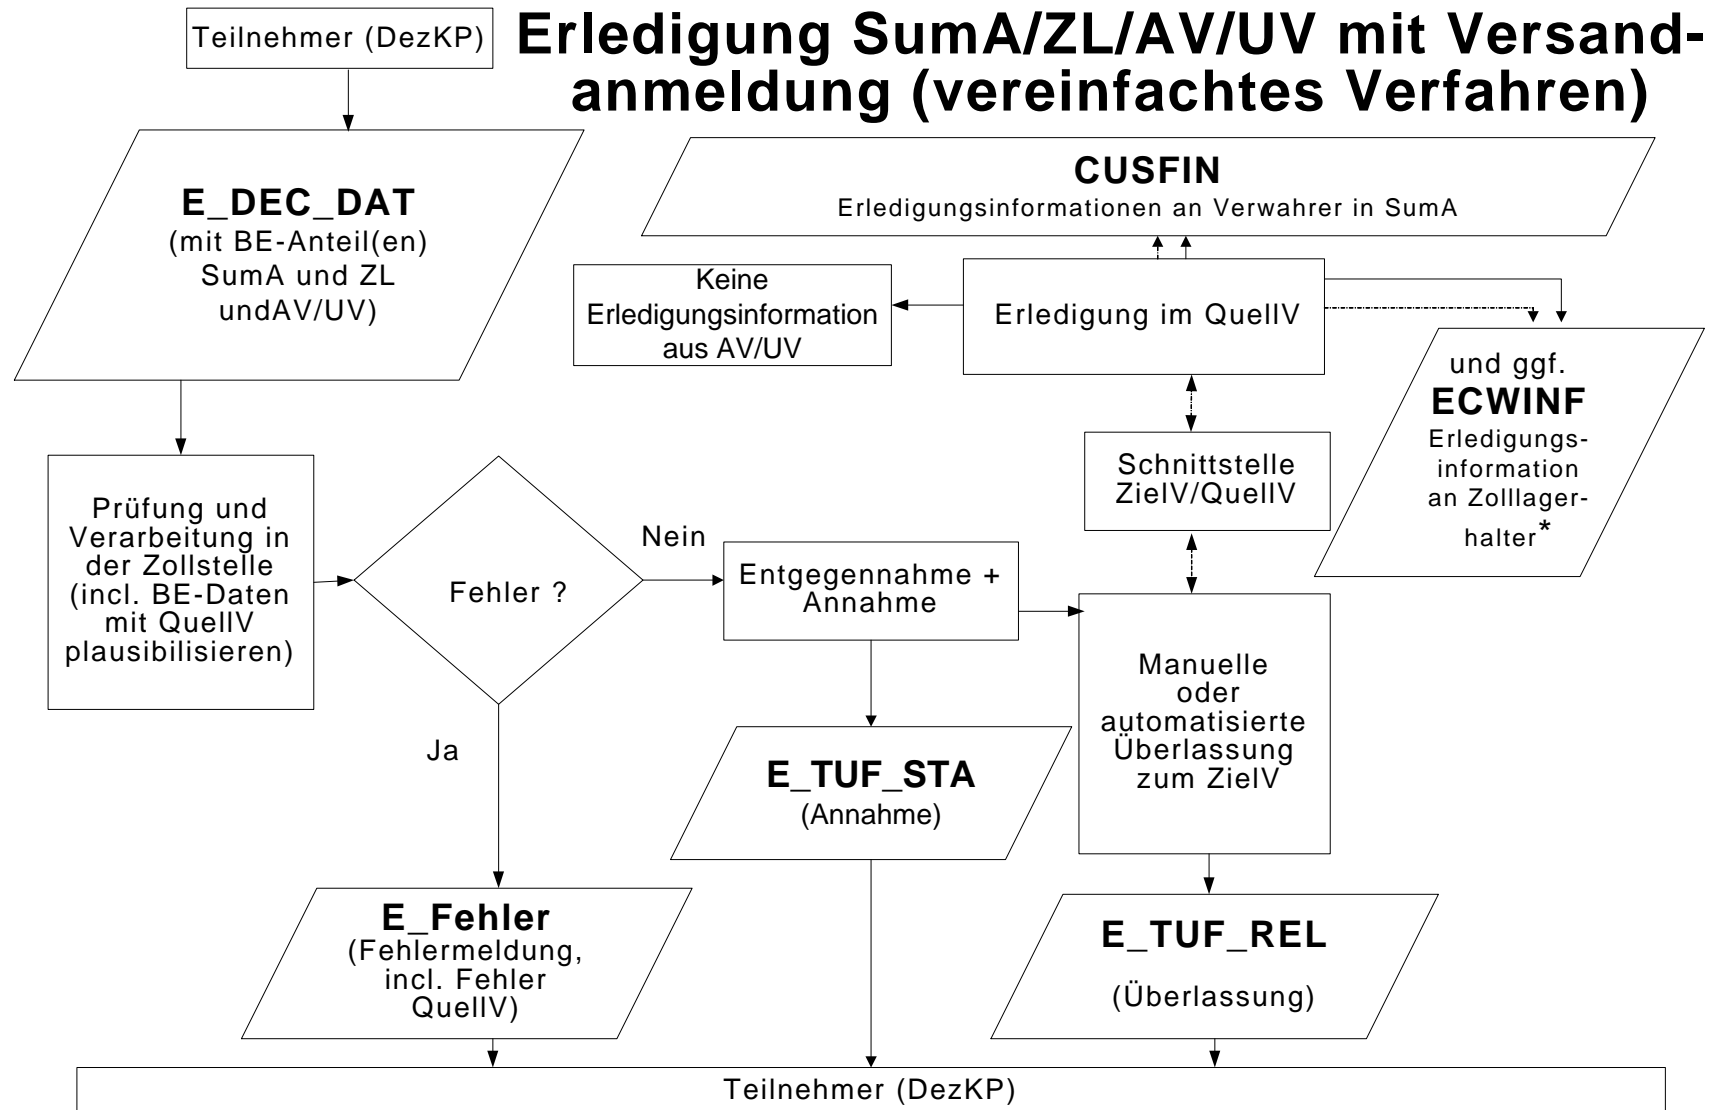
Teilnehmer (DezKP)

Erledigung SumA/ZL/AV/UV mit Versandanmeldung (vereinfachtes Verfahren)

E_DEC_DAT
(mit BE-Anteil(en) SumA und ZL undAV/UV)

CUSFIN
Erledigungsinformationen an Verwahrer in SumA

Keine Erledigungsinformation aus AV/UV

Erledigung im QuellV

und ggf.
ECWINF
Erledigungsinformation an Zolllagerhalter*

Schnittstelle ZielV/QuellV

Prüfung und Verarbeitung in der Zollstelle (incl. BE-Daten mit QuellV plausibilisieren)

Fehler ?

Nein

Entgegennahme + Annahme

Manuelle oder automatisierte Überlassung zum ZielV

Ja

E_TUF_STA
(Annahme)

E_Fehler
(Fehlermeldung, incl. Fehler QuellV)

E_TUF_REL
(Überlassung)

Teilnehmer (DezKP)